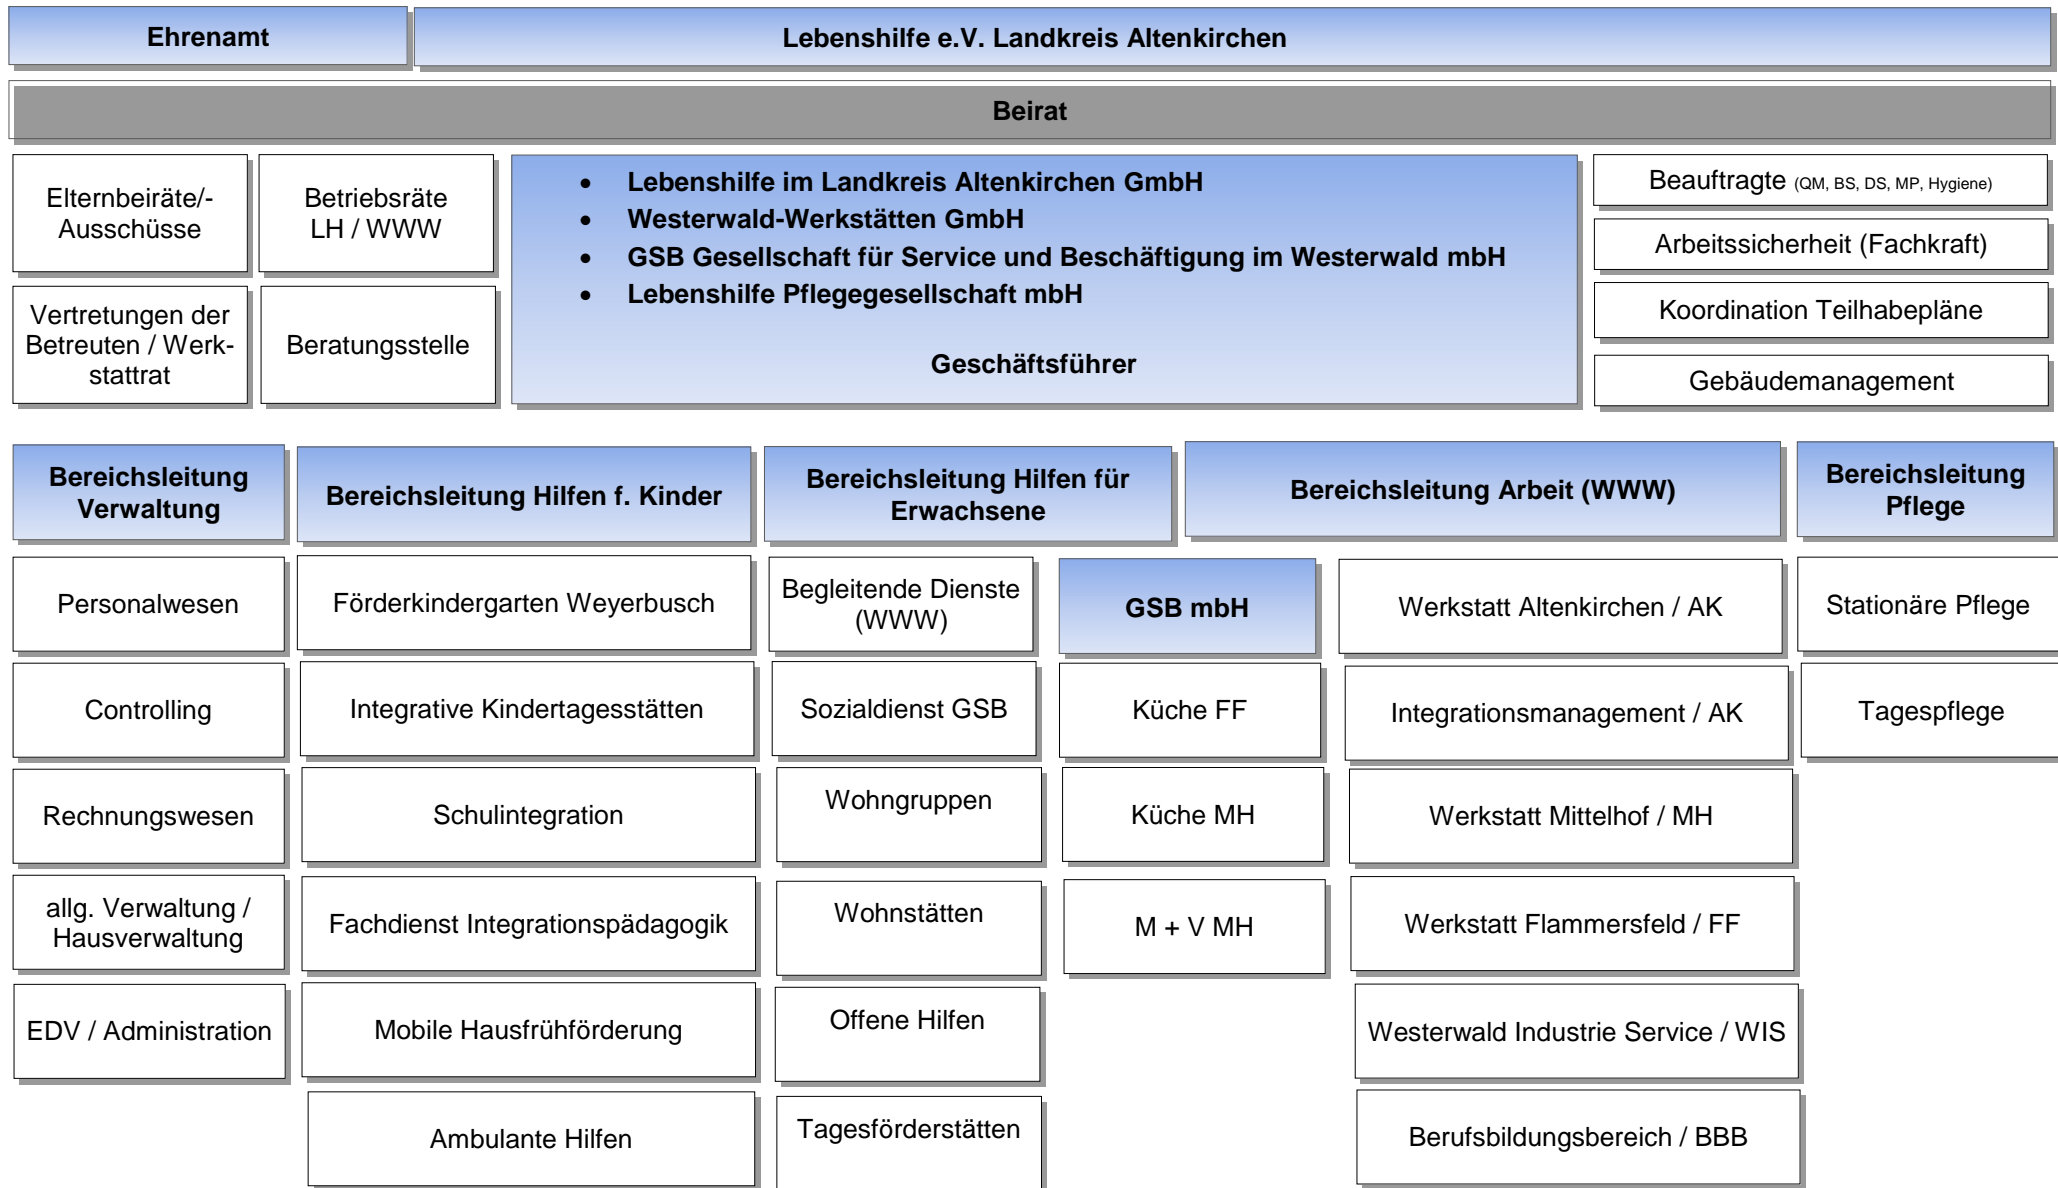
Ehrenamt

Lebenshilfe e.V. Landkreis Altenkirchen

Beirat

Elternbeiräte/-Ausschüsse

Betriebsräte LH / WWW

Vertretungen der Betreuten / Werkstattrat

Beratungsstelle

- Lebenshilfe im Landkreis Altenkirchen GmbH
- Westerwald-Werkstätten GmbH
- GSB Gesellschaft für Service und Beschäftigung im Westerwald mbH
- Lebenshilfe Pflegegesellschaft mbH

Geschäftsführer

Beauftragte (QM, BS, DS, MP, Hygiene)

Arbeitssicherheit (Fachkraft)

Koordination Teilhabepläne

Gebäudemanagement

Bereichsleitung Verwaltung

Personalwesen

Controlling

Rechnungswesen

allg. Verwaltung / Hausverwaltung

EDV / Administration

Bereichsleitung Hilfen f. Kinder

Förderkindergarten Weyerbusch

Integrative Kindertagesstätten

Schulintegration

Fachdienst Integrationspädagogik

Mobile Hausfrühförderung

Ambulante Hilfen

Bereichsleitung Hilfen für Erwachsene

Begleitende Dienste (WWW)

Sozialdienst GSB

Wohngruppen

Wohnstätten

Offene Hilfen

Tagesförderstätten

GSB mbH

Küche FF

Küche MH

M + V MH

Bereichsleitung Arbeit (WWW)

Werkstatt Altenkirchen / AK

Integrationsmanagement / AK

Werkstatt Mittelhof / MH

Werkstatt Flammersfeld / FF

Westerwald Industrie Service / WIS

Berufsbildungsbereich / BBB

Bereichsleitung Pflege

Stationäre Pflege

Tagespflege